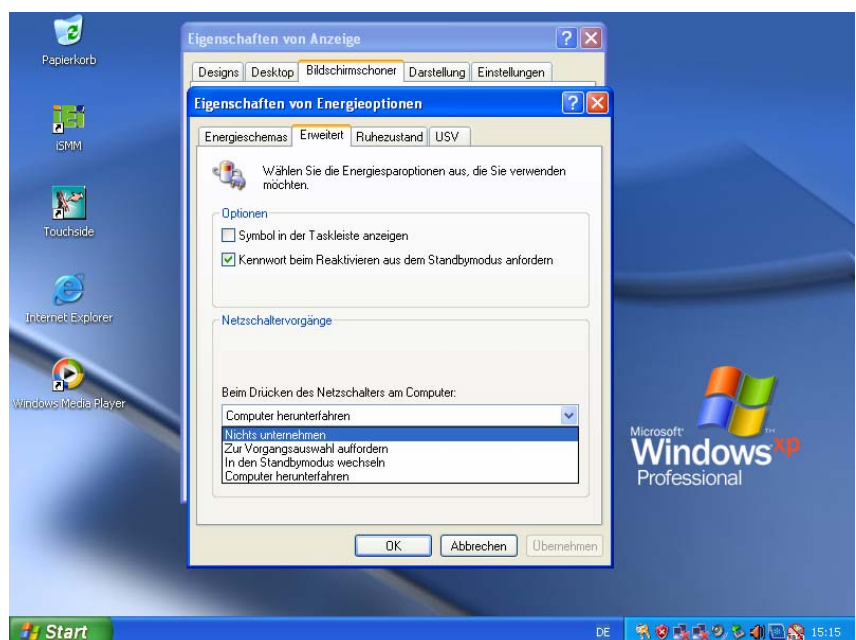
Papierkorb

iSMM

Touchside

Internet Explorer

Windows Media Player

Eigenschaften von Anzeige

?

Designs | Desktop | Bildschirmschoner | Darstellung | Einstellungen

Eigenschaften von Energieoptionen

?

Energieschemas | Erweitert | Ruhezustand | USV

Wählen Sie die Energiesparoptionen aus, die Sie verwenden möchten.

Optionen

Symbol in der Taskleiste anzeigen

Kennwort beim Reaktivieren aus dem Standbymodus anfordern

Netzschaltervorgänge

Beim Drücken des Netzschalters am Computer:

Computer herunterfahren

Nichts unternehmen
Zur Vorgangsauswahl auffordern
In den Standbymodus wechseln
Computer herunterfahren

OK | Abbrechen | Übernehmen

Microsoft®
Windows xp
Professional

Start

DE

15:15